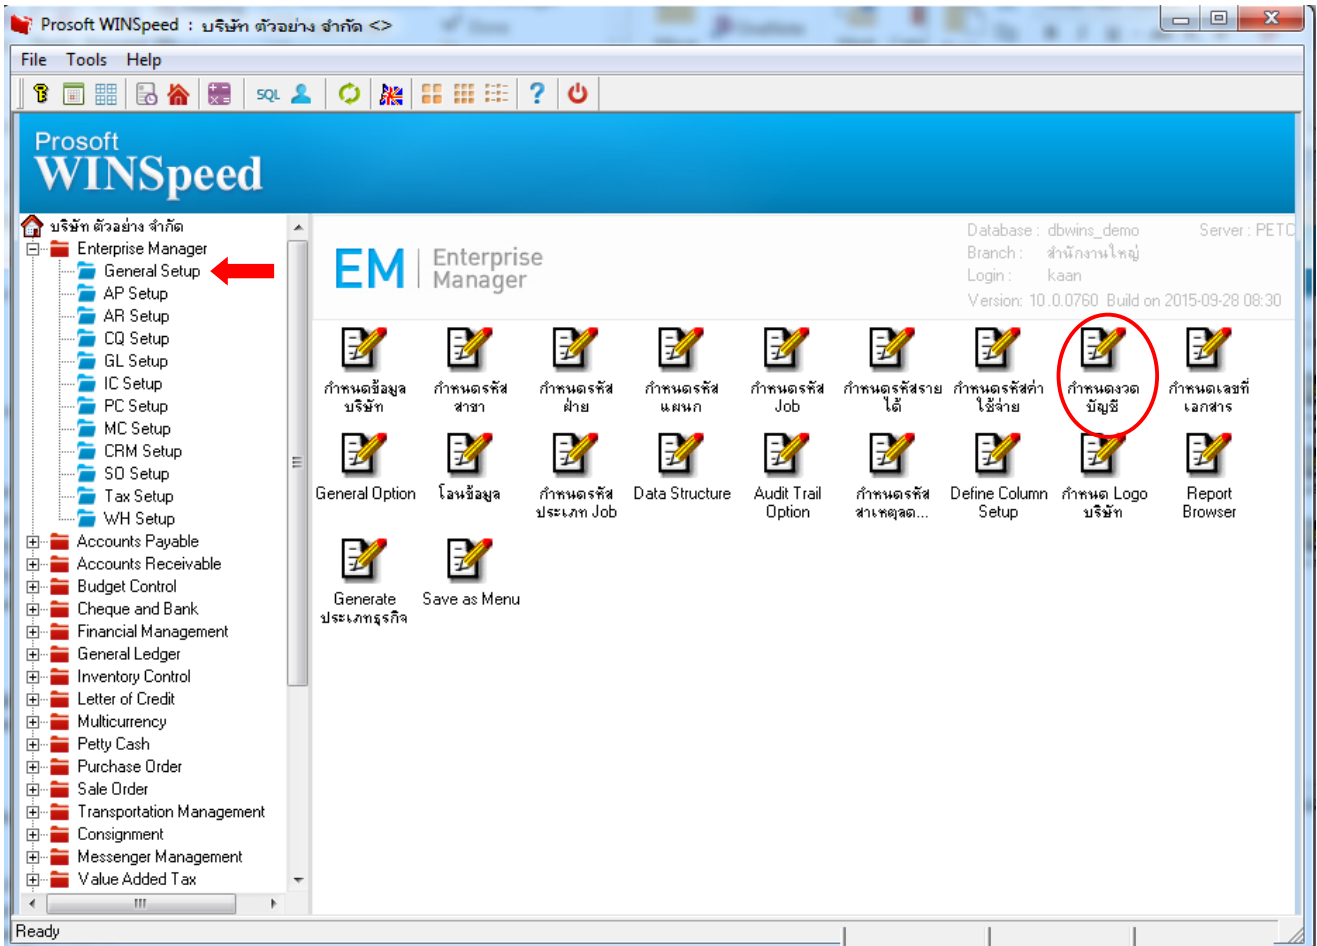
Prosoft WINSpeed : บริษัท ตัวอย่าง จำกัด <>

File Tools Help

SQL

Prosoft
WINSpeed

บริษัท ตัวอย่าง จำกัด
Enterprise Manager
General Setup
AP Setup
AR Setup
CQ Setup
GL Setup
IC Setup
PC Setup
MC Setup
CRM Setup
SO Setup
Tax Setup
WH Setup
Accounts Payable
Accounts Receivable
Budget Control
Cheque and Bank
Financial Management
General Ledger
Inventory Control
Letter of Credit
Multicurrency
Petty Cash
Purchase Order
Sale Order
Transportation Management
Consignment
Messenger Management
Value Added Tax

EM Enterprise Manager

Database : dbwins_demo
Branch : สำนักงานใหญ่
Login : kaan
Version: 10.0.0760 Build on 2015-09-28 08:30
Server : PETC

กำหนดข้อมูลบริษัท
กำหนดรหัสสาขา
กำหนดรหัสฝ่าย
กำหนดรหัสแผนก
กำหนดรหัส Job
กำหนดรหัสรายได้
กำหนดรหัสค่าใช้จ่าย
กำหนดงวดบัญชี
กำหนดเลขที่เอกสาร
General Option
โอนข้อมูล
กำหนดรหัสประเภท Job
Data Structure
Audit Trail Option
กำหนดรหัสสาเหตุลด...
Define Column Setup
กำหนด Logo บริษัท
Report Browser
Generate ประเภทธุรกิจ
Save as Menu

Ready